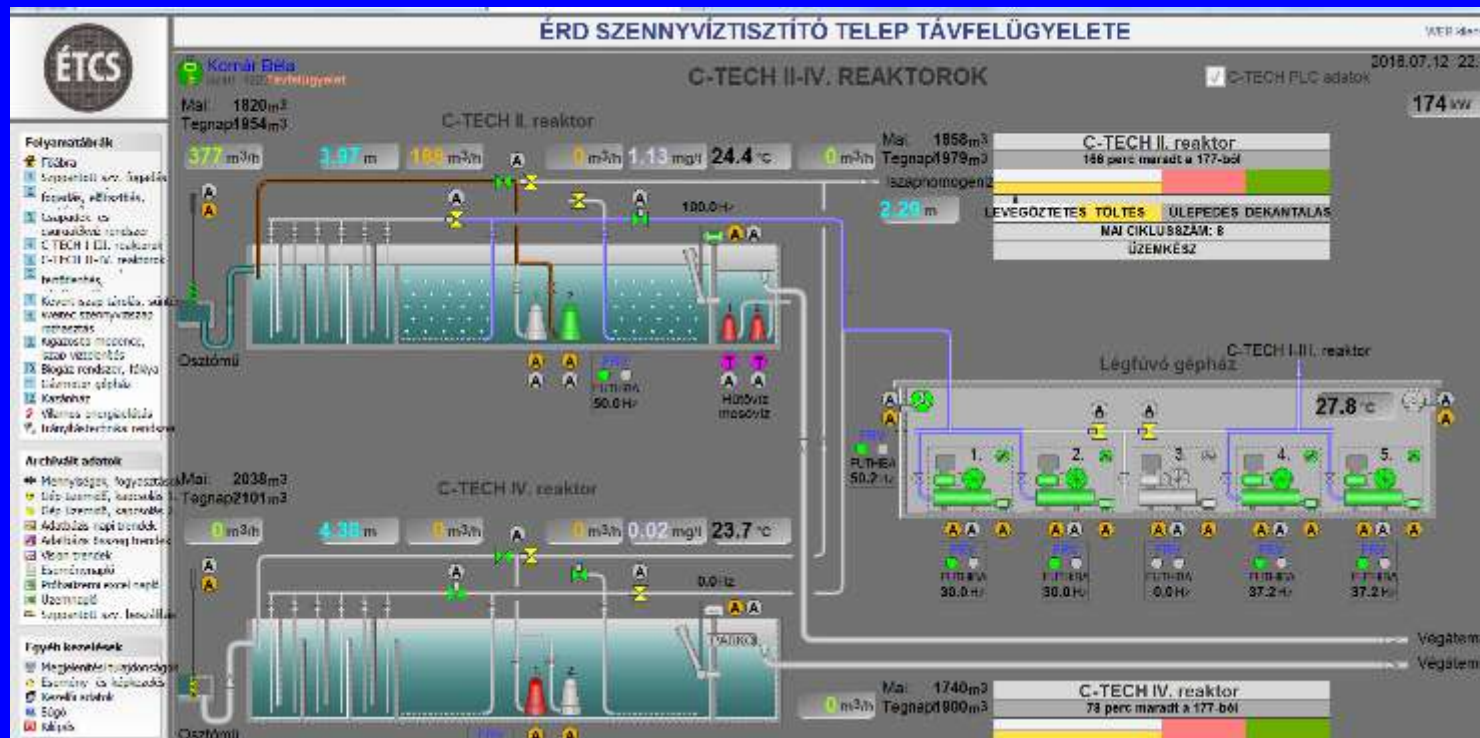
ÉTCS

ÉRD SZENNYVÍZTISZTÍTÓ TELEP TÁVFELÜGYELETE

WEB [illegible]

Komár Béla
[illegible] Távfelügyelet

C-TECH II-IV. REAKTOROK

C-TECH PLC adatok

2018.07.12 22.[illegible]

174 kW

Mai: 1820 m3
Tegnap 1954 m3

C-TECH II. reaktor

377 m3/h

3.97 m

188 m3/h

0 m3/h

1.13 mg/l

24.4 °C

0 m3/h

Mai: 1858 m3
Tegnap 1979 m3

C-TECH II. reaktor
166 perc maradt a 177-ból

Iszaphomogen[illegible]

2.29 m

100.0 Hz

LEVEGŐZTETÉS TÖLTÉS ÜLEPEDÉS DEKANTÁLÁS

NAPI CIKLUSSZÁM: 8

ÜZENKÉSZ

Folyamatábrák
Főábra
Szippantott szv. fogadás
Fogadás, előszűrés,
Csigaszivattyús és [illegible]
C-TECH I-III. reaktorok
C-TECH II-IV. reaktorok
Iszapkezelés
Kevert iszap tároló, sűrítő
Kezelt szennyvízvezetés rothasztás
Rothasztó medence, iszap víztelenítés
Biogáz rendszer, fáklya
Ivóvízmű gépház
Kazánház
Villamos energiaellátás
Irányítástechnikai rendszer

Osztómű

FUTHBA
50.0 Hz

Hűtővíz mosóvíz

Légfúvó gépház

C-TECH I-III. reaktor

27.8 °C

FUTHBA
50.2 Hz

1. 2. 3. 4. 5.

FUTHBA 30.0 Hz
FUTHBA 30.0 Hz
FUTHBA 0.0 Hz
FUTHBA 37.2 Hz
FUTHBA 37.2 Hz

Archivált adatok
Mennyiségek, fogyasztások
Diép trendek, kezelés
Diép trendek, szerelés
Adatbázis napi trendek
Adatbázis összeg trendek
Vizsoi trendek
Eseménynapló
Próbaüzemi excel napló
Üzemnapló
Szippantott szv. beszállítás

Mai: 2038 m3
Tegnap 2101 m3

C-TECH IV. reaktor

0 m3/h

4.38 m

0 m3/h

0 m3/h

0.02 mg/l

23.7 °C

0.0 Hz

TRAIKO3

Végátem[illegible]

Végátem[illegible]

Egyéb kezelések
Megjelenítési tulajdonságok
Esemény- és hibakezelés
Kezelői adatok
Súgó
Kilépés

Osztómű

0 m3/h

Mai: 1740 m3
Tegnap 1900 m3

C-TECH IV. reaktor
78 perc maradt a 177-ből